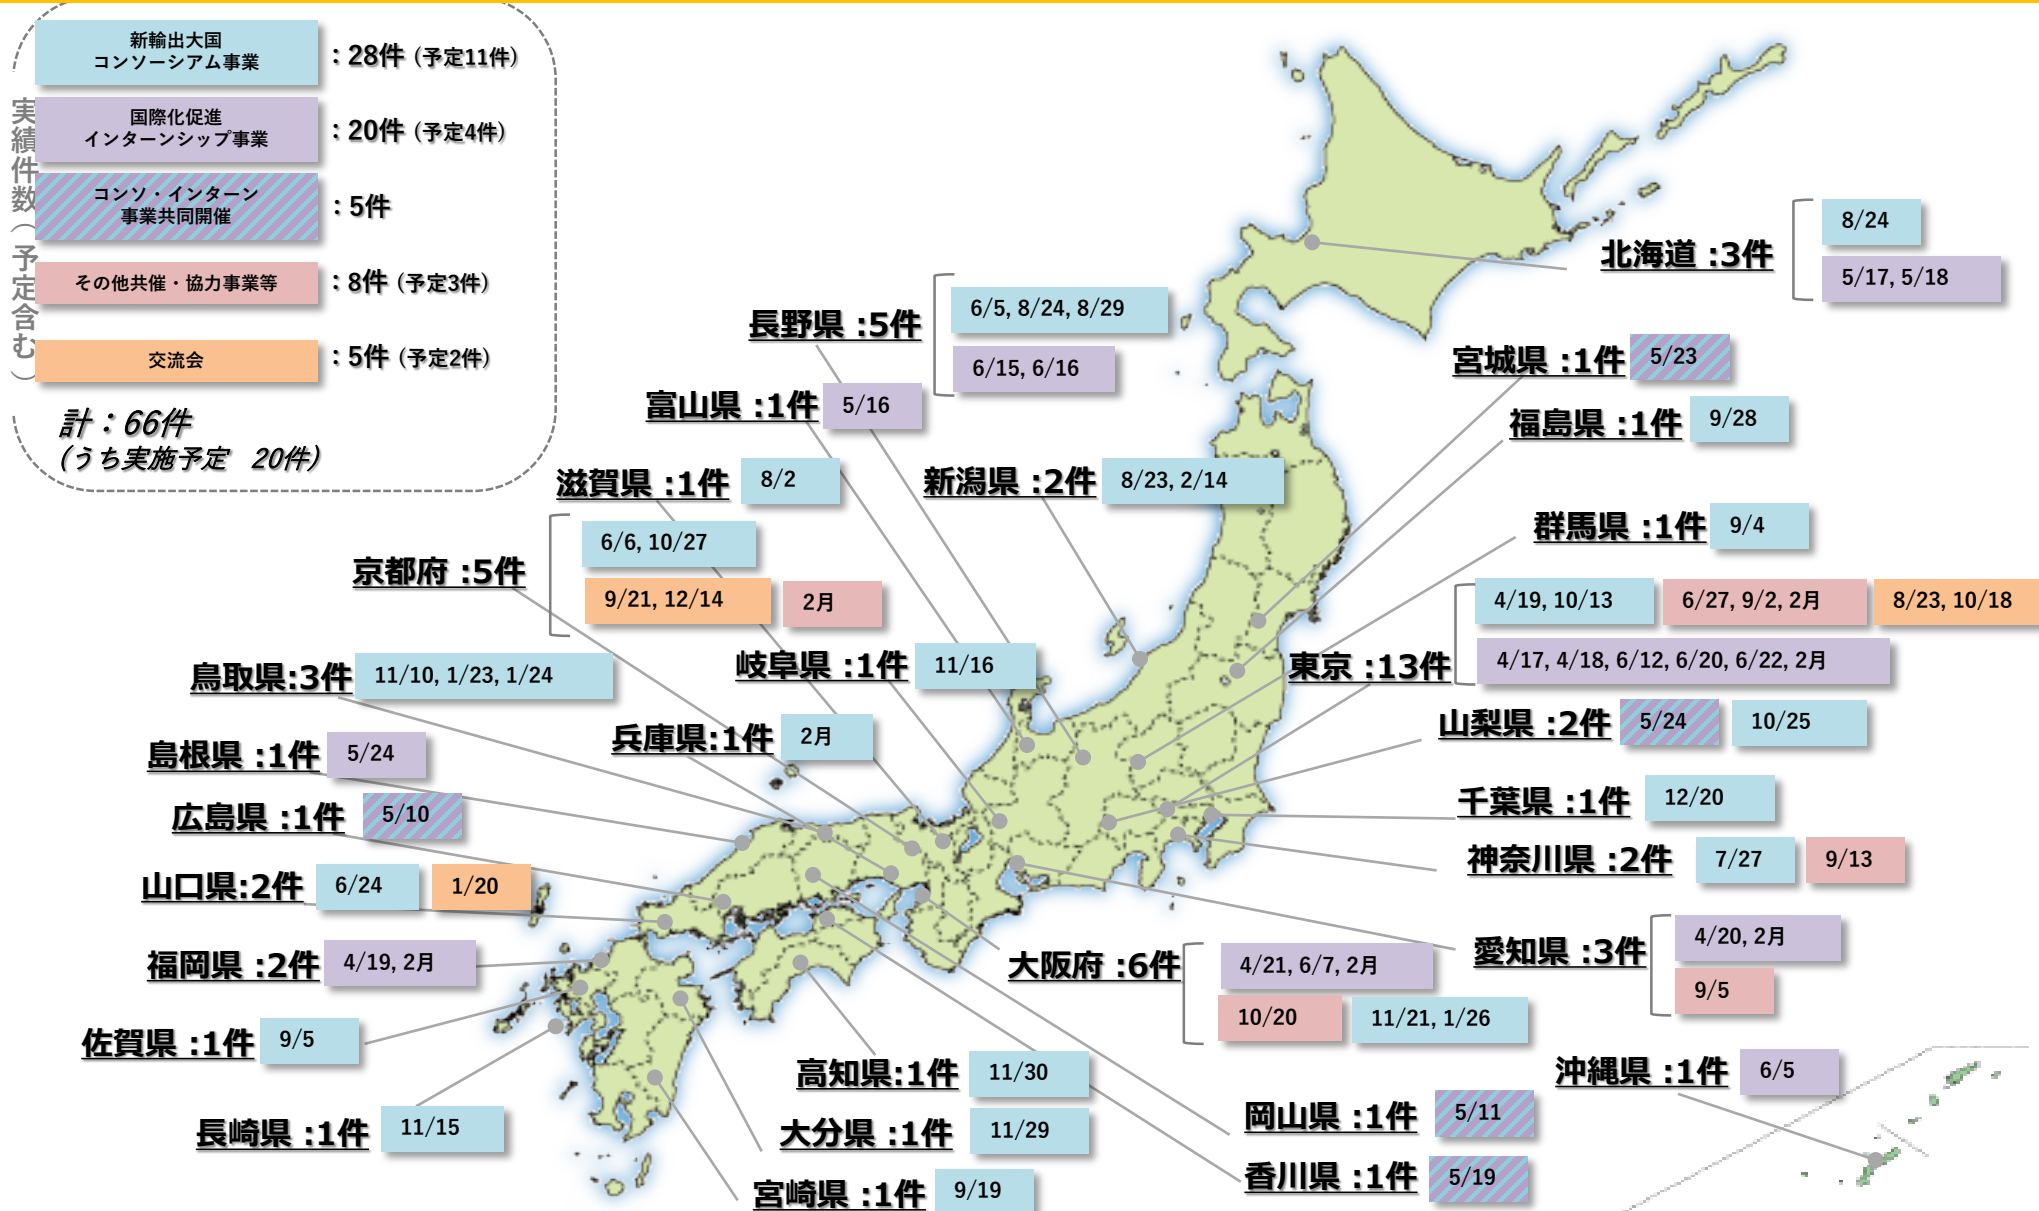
実績件数(予定含む)

新輸出大国コンソーシアム事業 : 28件 (予定11件)
国際化促進インターンシップ事業 : 20件 (予定4件)
コンソ・インターン事業共同開催 : 5件
その他共催・協力事業等 : 8件 (予定3件)
交流会 : 5件 (予定2件)

計：66件
(うち実施予定 20件)

北海道 :3件 8/24 5/17, 5/18
長野県 :5件 6/5, 8/24, 8/29 6/15, 6/16
宮城県 :1件 5/23
富山県 :1件 5/16
福島県 :1件 9/28
滋賀県 :1件 8/2
新潟県 :2件 8/23, 2/14
群馬県 :1件 9/4
京都府 :5件 6/6, 10/27 9/21, 12/14 2月
東京 :13件 4/19, 10/13 6/27, 9/2, 2月 8/23, 10/18 4/17, 4/18, 6/12, 6/20, 6/22, 2月
鳥取県:3件 11/10, 1/23, 1/24
岐阜県 :1件 11/16
山梨県 :2件 5/24 10/25
島根県 :1件 5/24
兵庫県:1件 2月
千葉県 :1件 12/20
広島県 :1件 5/10
神奈川県 :2件 7/27 9/13
山口県:2件 6/24 1/20
福岡県 :2件 4/19, 2月
大阪府 :6件 4/21, 6/7, 2月 10/20 11/21, 1/26
愛知県 :3件 4/20, 2月 9/5
佐賀県 :1件 9/5
沖縄県 :1件 6/5
高知県:1件 11/30
長崎県 :1件 11/15
大分県 :1件 11/29
岡山県 :1件 5/11
宮崎県 :1件 9/19
香川県 :1件 5/19